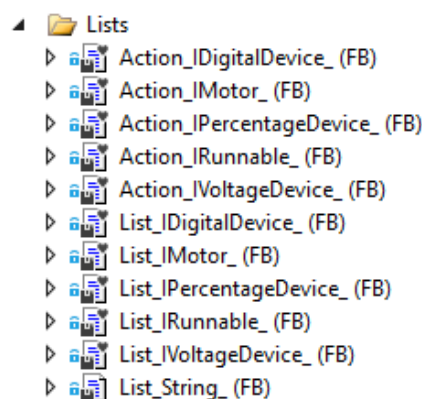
Lists
Action_IDigitalDevice_ (FB)
Action_IMotor_ (FB)
Action_IPercentageDevice_ (FB)
Action_IRunnable_ (FB)
Action_IVoltageDevice_ (FB)
List_IDigitalDevice_ (FB)
List_IMotor_ (FB)
List_IPercentageDevice_ (FB)
List_IRunnable_ (FB)
List_IVoltageDevice_ (FB)
List_String_ (FB)